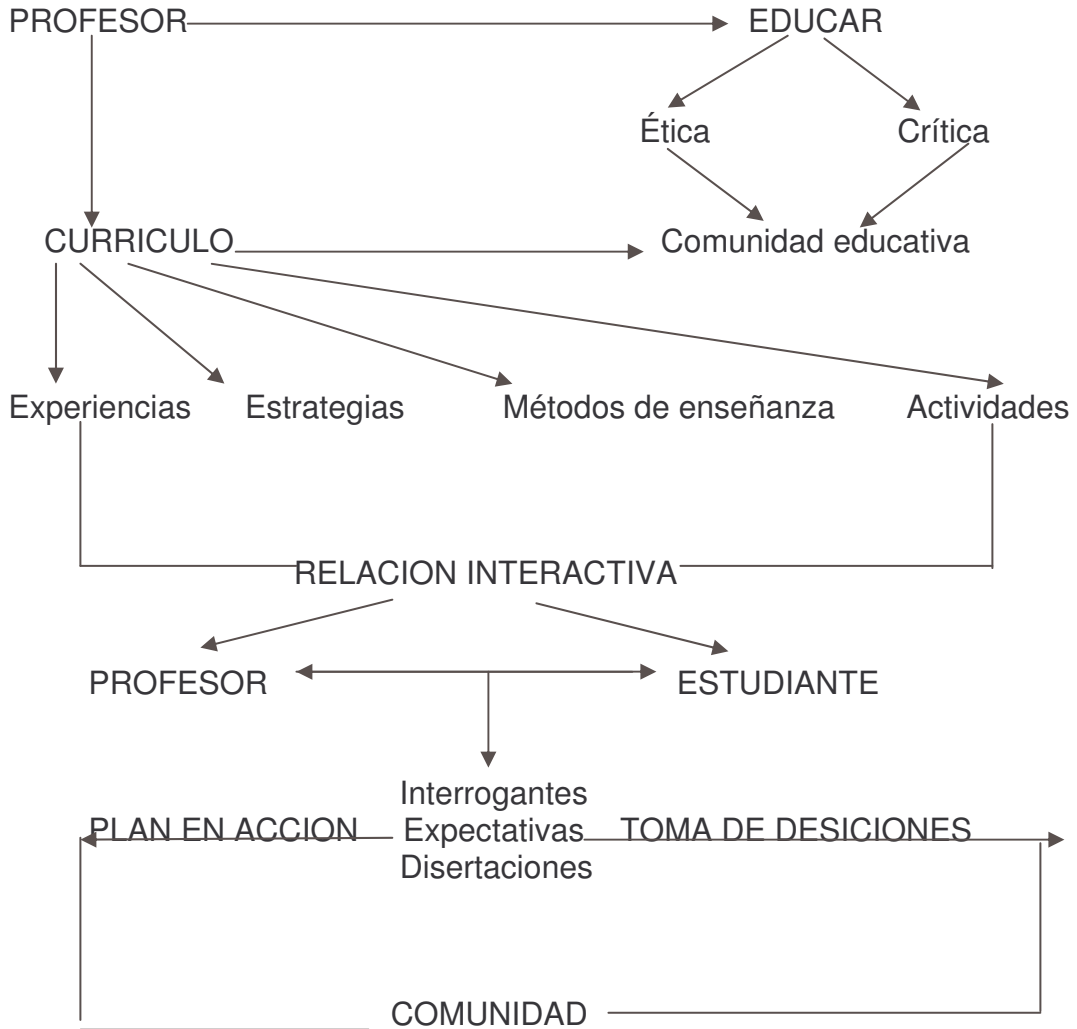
PROFESOR

EDUCAR

Ética

Crítica

CURRICULO

Comunidad educativa

Experiencias

Estrategias

Métodos de enseñanza

Actividades

RELACION INTERACTIVA

PROFESOR

ESTUDIANTE

Interrogantes
Expectativas
Disertaciones

PLAN EN ACCION

TOMA DE DESICIONES

COMUNIDAD